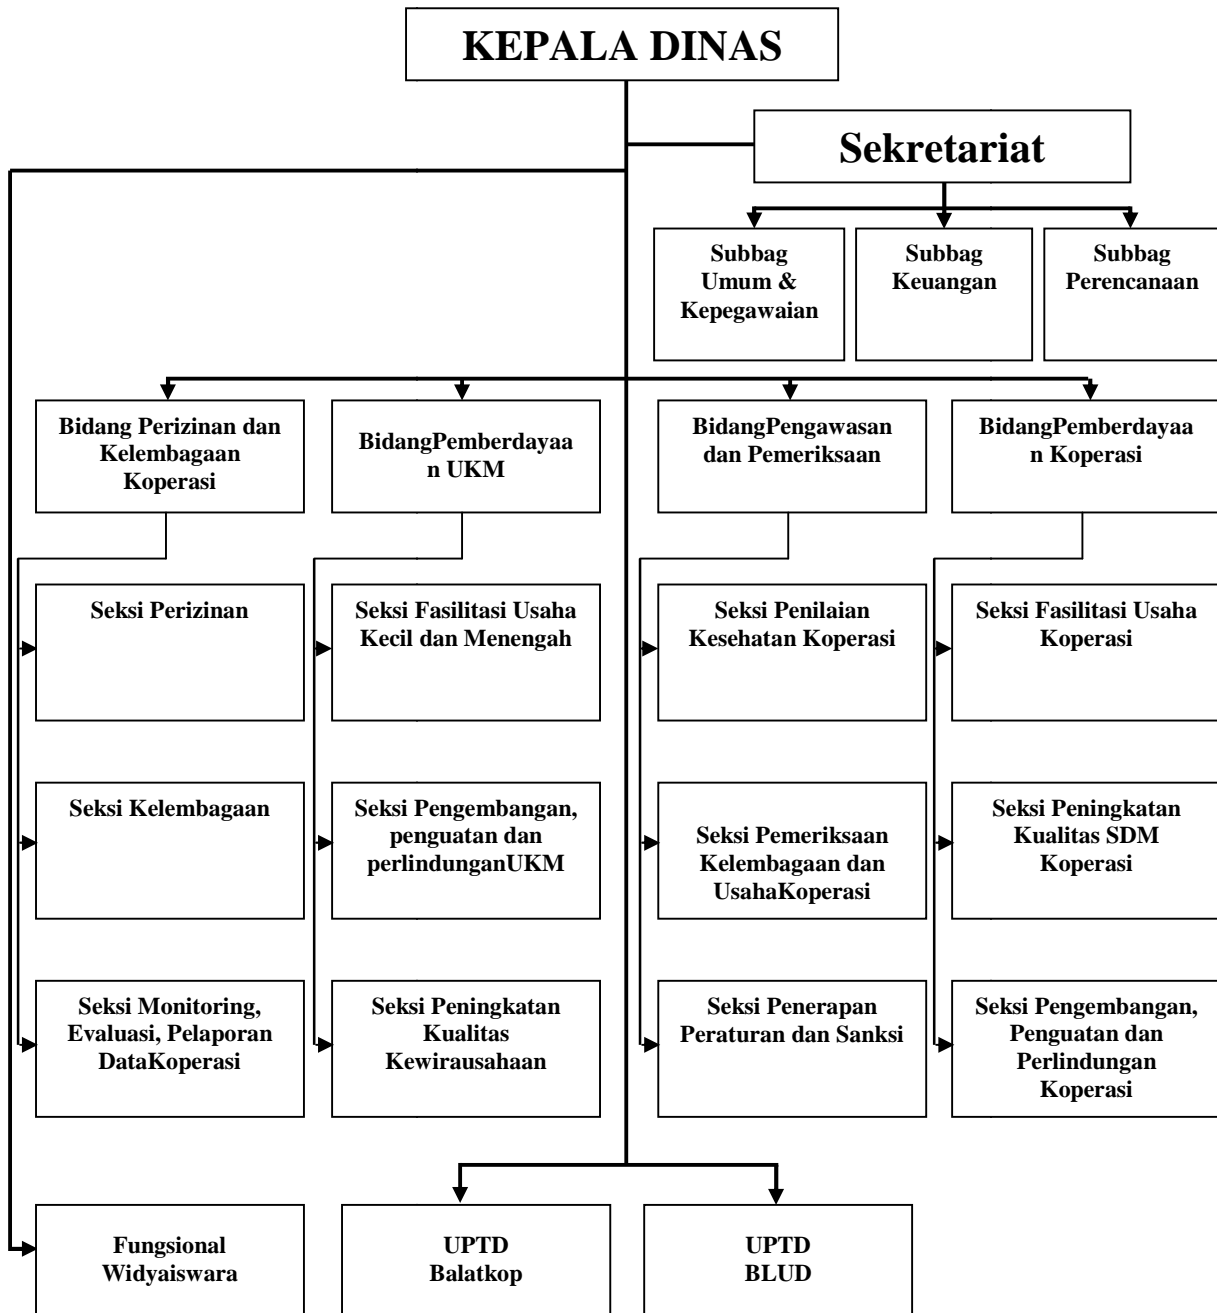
KEPALA DINAS

Sekretariat

Subbag Umum & Kepegawaian

Subbag Keuangan

Subbag Perencanaan

Bidang Perizinan dan Kelembagaan Koperasi

BidangPemberdayaan UKM

BidangPengawasan dan Pemeriksaan

BidangPemberdayaan Koperasi

Seksi Perizinan

Seksi Fasilitasi Usaha Kecil dan Menengah

Seksi Penilaian Kesehatan Koperasi

Seksi Fasilitasi Usaha Koperasi

Seksi Kelembagaan

Seksi Pengembangan, penguatan dan perlindunganUKM

Seksi Pemeriksaan Kelembagaan dan UsahaKoperasi

Seksi Peningkatan Kualitas SDM Koperasi

Seksi Monitoring, Evaluasi, Pelaporan DataKoperasi

Seksi Peningkatan Kualitas Kewirausahaan

Seksi Penerapan Peraturan dan Sanksi

Seksi Pengembangan, Penguatan dan Perlindungan Koperasi

Fungsional Widyaiswara

UPTD Balatkop

UPTD BLUD